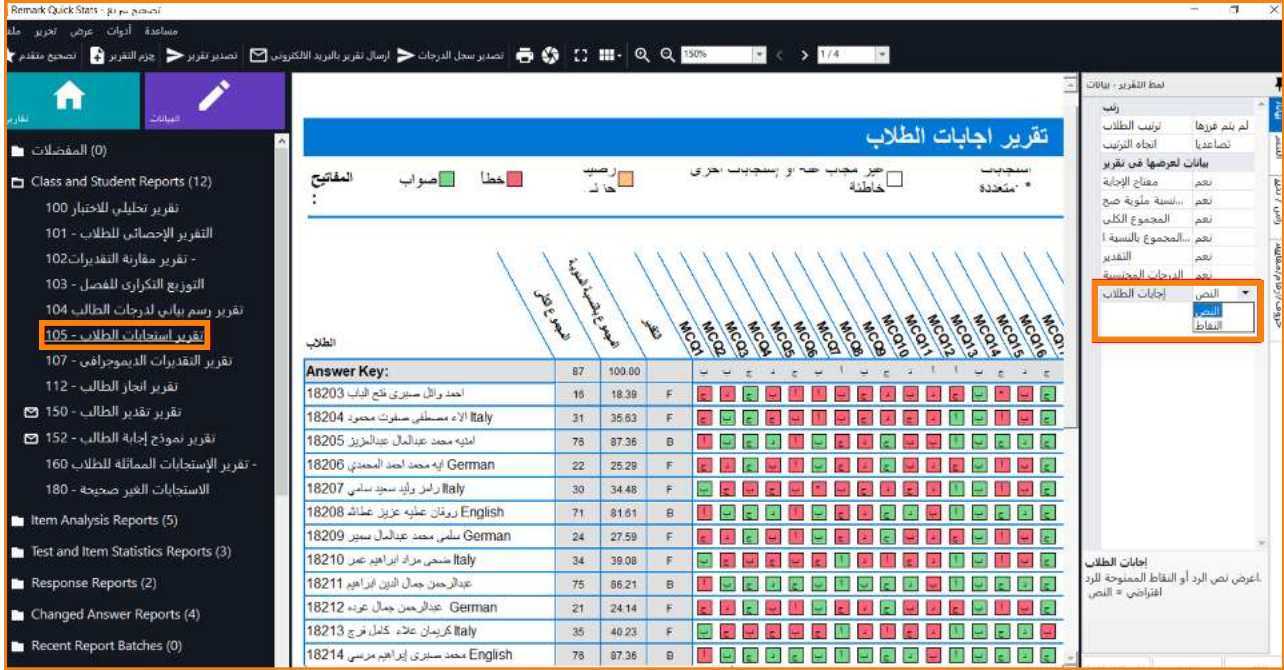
Remark Quick Stats - تصحيح تم دمج

مساعدة أدوات عرض تحرير ملف

تصحيح متقدم حزم التقرير تصدير تقرير ارسال تقرير بالبريد الالكتروني تصدير سجل الدرجات 150% 1/4

تقرير البيانات

(0) المفضلات
Class and Student Reports (12)
تقرير تحليلي للاختبار 100
التقرير الإحصائي للطلاب - 101
- تقرير مقارنة التقديرات102
التوزيع التكراري للفصل - 103
تقرير رسم بياني لدرجات الطالب 104
تقرير استجابات الطلاب - 105
تقرير التقديرات الديموجرافي - 107
تقرير انجاز الطالب - 112
تقرير تقدير الطالب - 150
تقرير نموذج إجابة الطالب - 152
- تقرير الإستجابات المماثلة للطلاب 160
الاستجابات الغير صحيحة - 180
Item Analysis Reports (5)
Test and Item Statistics Reports (3)
Response Reports (2)
Changed Answer Reports (4)
Recent Report Batches (0)

تقرير اجابات الطلاب

المفاتيح : صواب خطأ رصيد جزئي غير مجاب عنه أو إستجابات أخرى خاطئة إستجابات متعددة *

الطلاب المجموع الكلي المجموع بالنسبة المئوية تقدير MCQ1 MCQ2 MCQ3 MCQ4 MCQ5 MCQ6 MCQ7 MCQ8 MCQ9 MCQ10 MCQ11 MCQ12 MCQ13 MCQ14 MCQ15 MCQ16

| | | | |
|---|---|---|---|
| Answer Key: | 87 | 100.00 | |
| احمد وائل صبرى فتح الباب 18203 | 16 | 18.39 | F |
| Italy الاء مصطفى صفوت محمود 18204 | 31 | 35.63 | F |
| اميه محمد عبدالمال عبدالعزيز 18205 | 76 | 87.36 | B |
| German ايه محمد احمد المحمدي 18206 | 22 | 25.29 | F |
| Italy رامز وليد سعيد سامي 18207 | 30 | 34.48 | F |
| English روفان عطيه عزيز عطاش 18208 | 71 | 81.61 | B |
| German سلمى محمد عبدالمال سمير 18209 | 24 | 27.59 | F |
| Italy ضحى مراد ابراهيم عمر 18210 | 34 | 39.08 | F |
| عبدالرحمن جمال الدين ابراهيم 18211 | 75 | 86.21 | B |
| German عبدالرحمن جمال عوده 18212 | 21 | 24.14 | F |
| Italy كريمان علاء كامل فرج 18213 | 35 | 40.23 | F |
| English محمد صبرى ابراهيم مرسى 18214 | 76 | 87.36 | B |

نمط التقرير - بيانات

رتب
ترتيب الطلاب | لم يتم فرزها
اتجاه الترتيب | تصاعديا
بيانات لعرضها في تقرير
مفتاح الإجابة | نعم
نسبة مئوية صح... | نعم
المجموع الكلي | نعم
المجموع بالنسبة ا... | نعم
التقدير | نعم
الدرجات المجنسة | نعم
إجابات الطلاب | النص
النص
النقاط

إجابات الطلاب
اعرض نص الرد أو النقاط الممنوحة للرد. افتراضي = النص